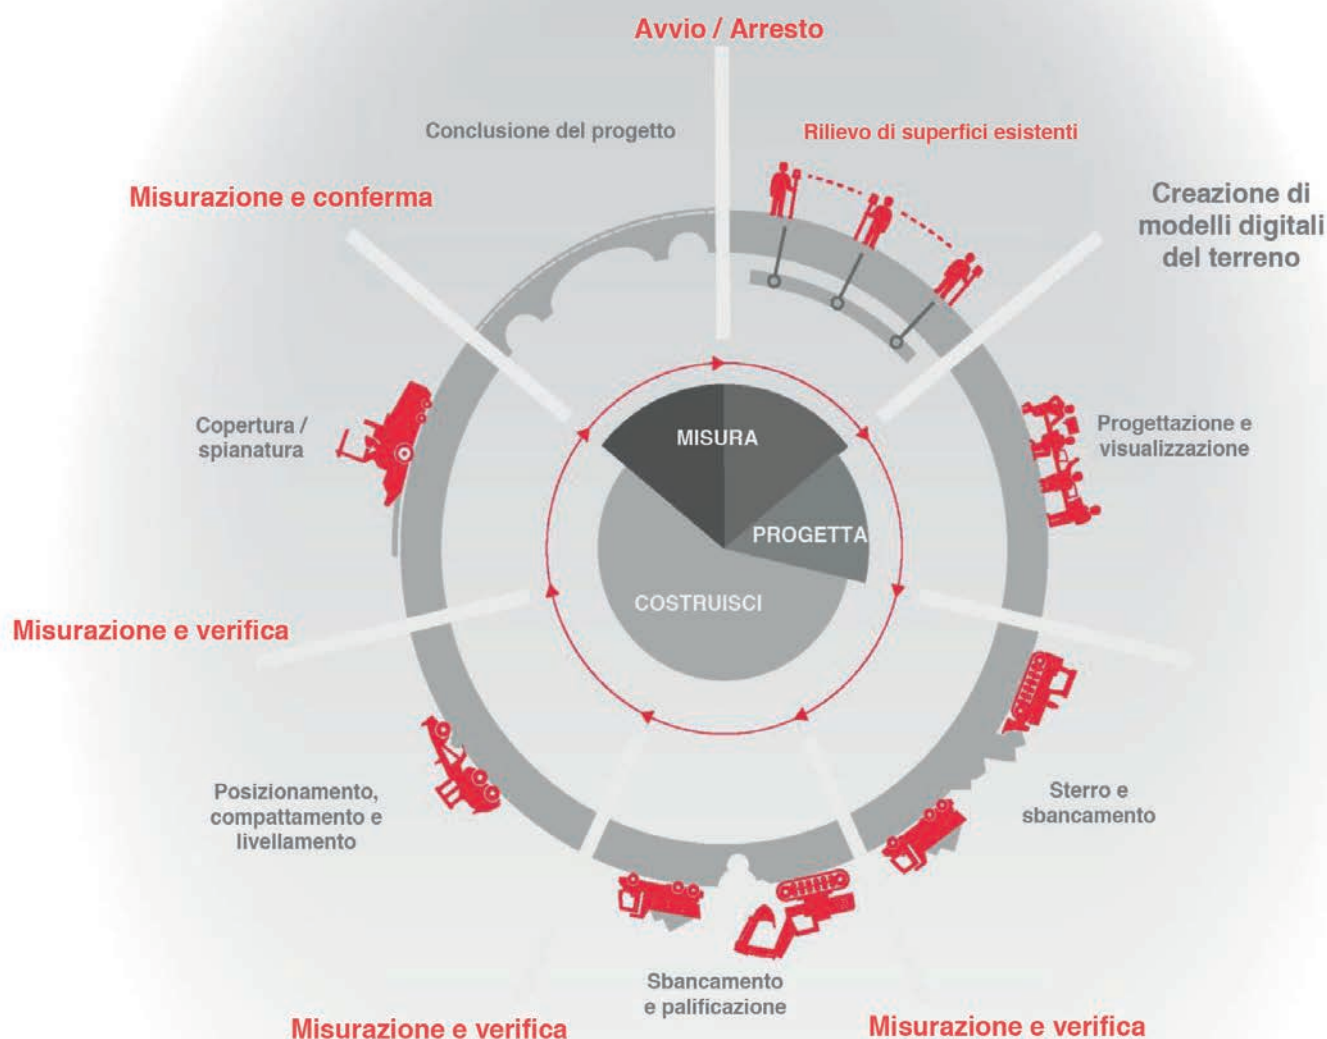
Avvio / Arresto

Conclusione del progetto

Rilievo di superfici esistenti

Misurazione e conferma

Creazione di modelli digitali del terreno

Copertura / spianatura

MISURA

Progettazione e visualizzazione

PROGETTA

COSTRUISCI

Misurazione e verifica

Sterro e sbancamento

Posizionamento, compattamento e livellamento

Sbancamento e palificazione

Misurazione e verifica

Misurazione e verifica